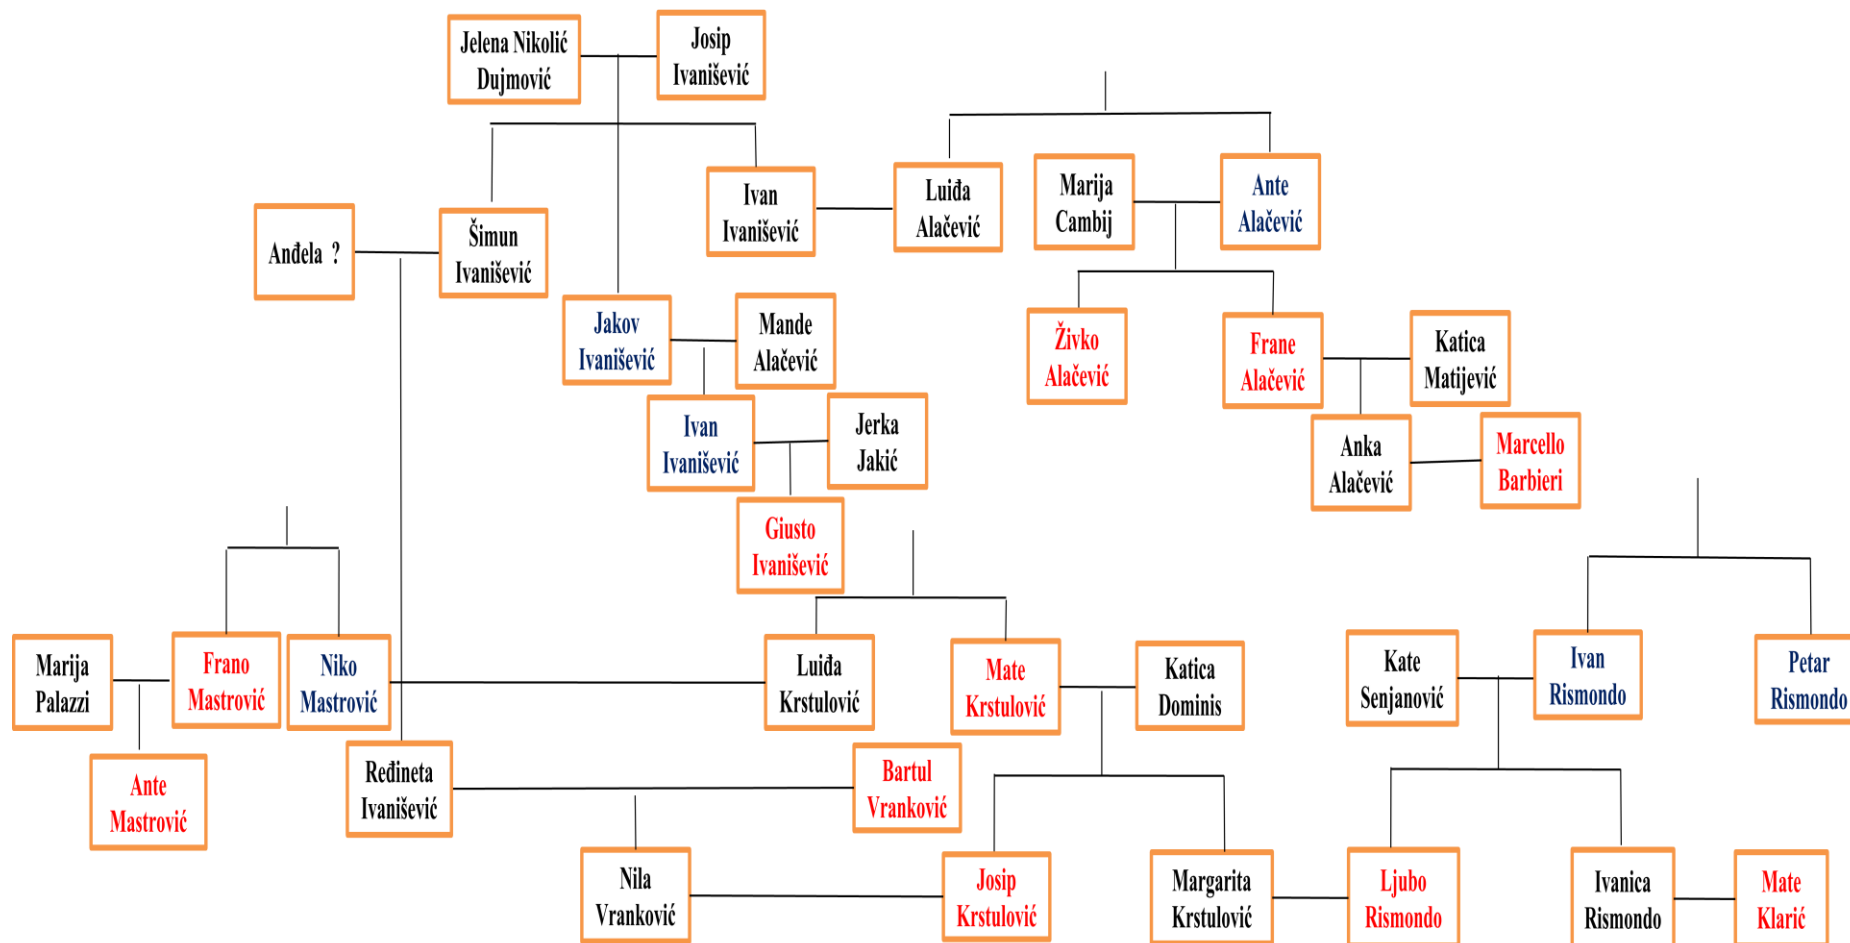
Jelena Nikolić Dujmović

Josip Ivanišević

Anđela ?

Šimun Ivanišević

Ivan Ivanišević

Luiđa Alačević

Marija Cambij

Ante Alačević

Jakov Ivanišević

Mande Alačević

Živko Alačević

Frane Alačević

Katica Matijević

Ivan Ivanišević

Jerka Jakić

Anka Alačević

Marcello Barbieri

Giusto Ivanišević

Marija Palazzi

Frano Mastrović

Niko Mastrović

Luiđa Krstulović

Mate Krstulović

Katica Dominis

Kate Senjanović

Ivan Rismondo

Petar Rismondo

Ante Mastrović

Rеđineta Ivanišević

Bartul Vranković

Nila Vranković

Josip Krstulović

Margarita Krstulović

Ljubo Rismondo

Ivanica Rismondo

Mate Klarić